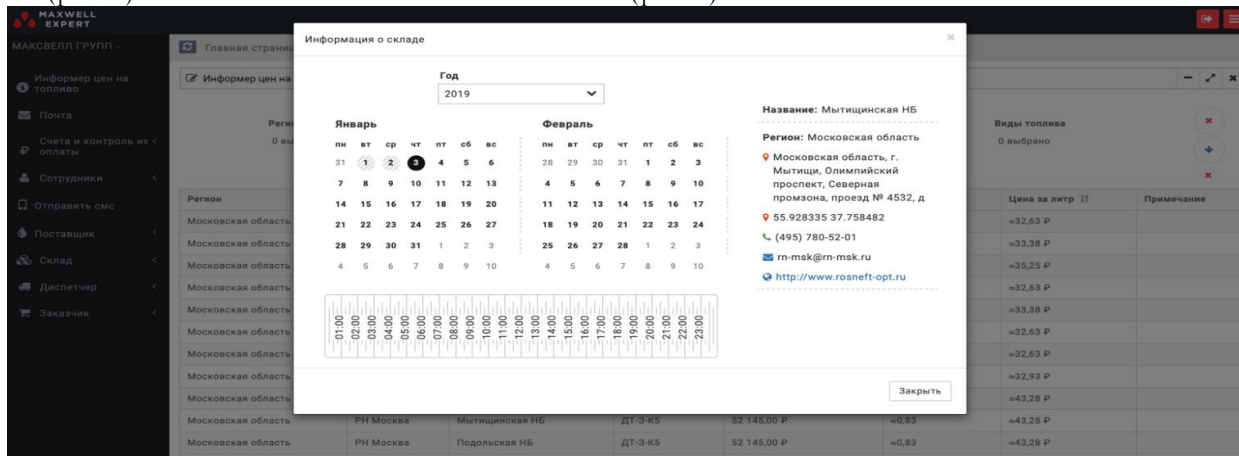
MAXWELL EXPERT

МАКСВЕЛЛ ГРУПП -

Информер цен на топливо

Почта

Счета и контроль их оплаты

Сотрудники

Отправить смс

Поставщик

Склад

Диспетчер

Заказчик

Главная страниц

Информер цен на

Регион

0 вы

Регион

Московская область

Московская область

Московская область

Московская область

Московская область

Московская область

Московская область

Московская область

Московская область

Московская область

Московская область

Информация о складе

×

Год

2019

Январь

| пн | вт | ср | чт | пт | сб | вс |
|---|---|---|---|---|---|---|
| 31 | 1 | 2 | 3 | 4 | 5 | 6 |
| 7 | 8 | 9 | 10 | 11 | 12 | 13 |
| 14 | 15 | 16 | 17 | 18 | 19 | 20 |
| 21 | 22 | 23 | 24 | 25 | 26 | 27 |
| 28 | 29 | 30 | 31 | 1 | 2 | 3 |
| 4 | 5 | 6 | 7 | 8 | 9 | 10 |

Февраль

| пн | вт | ср | чт | пт | сб | вс |
|---|---|---|---|---|---|---|
| 28 | 29 | 30 | 31 | 1 | 2 | 3 |
| 4 | 5 | 6 | 7 | 8 | 9 | 10 |
| 11 | 12 | 13 | 14 | 15 | 16 | 17 |
| 18 | 19 | 20 | 21 | 22 | 23 | 24 |
| 25 | 26 | 27 | 28 | 1 | 2 | 3 |
| 4 | 5 | 6 | 7 | 8 | 9 | 10 |

01:00 02:00 03:00 04:00 05:00 06:00 07:00 08:00 09:00 10:00 11:00 12:00 13:00 14:00 15:00 16:00 17:00 18:00 19:00 20:00 21:00 22:00 23:00

Название: Мытищинская НБ

Регион: Московская область

Московская область, г. Мытищи, Олимпийский проспект, Северная промзона, проезд № 4532, д

55.928335 37.758482

(495) 780-52-01

rn-msk@rn-msk.ru

http://www.rosneft-opt.ru

Закрыть

Виды топлива

0 выбрано

Цена за литр

Примечание

≈32,63 ₽

≈33,38 ₽

≈35,25 ₽

≈32,63 ₽

≈33,38 ₽

≈32,63 ₽

≈32,63 ₽

≈32,93 ₽

≈43,28 ₽

| Московская область | РН Москва | Мытищинская НБ | ДТ-3-К5 | 52 145,00 ₽ | ≈0,83 | ≈43,28 ₽ |
|---|---|---|---|---|---|---|
| Московская область | РН Москва | Подольская НБ | ДТ-3-К5 | 52 145,00 ₽ | ≈0,83 | ≈43,28 ₽ |